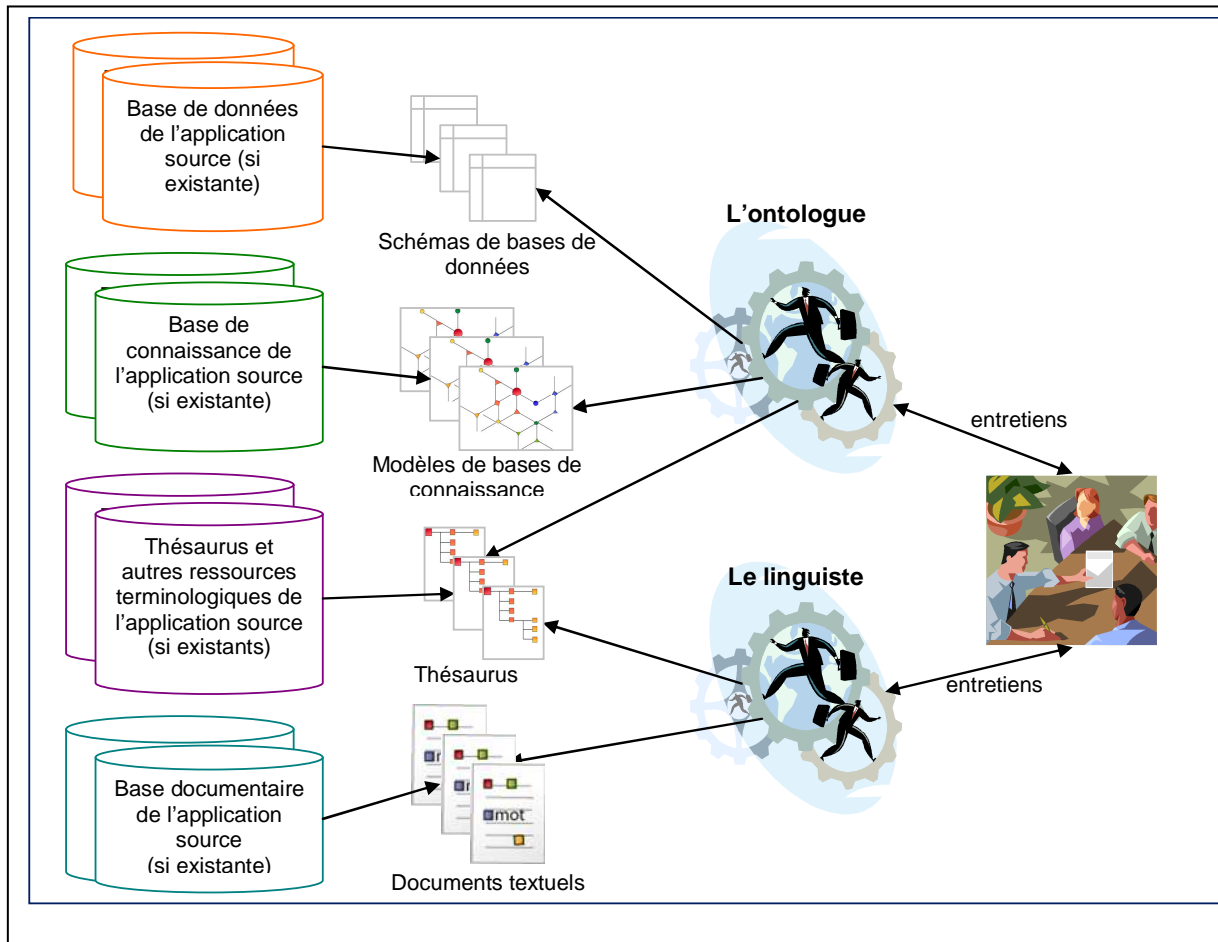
Base de données de l'application source (si existante)

Schémas de bases de données

L'ontologue

Base de connaissance de l'application source (si existante)

Modèles de bases de connaissance

entretiens

Thésaurus et autres ressources terminologiques de l'application source (si existants)

Thésaurus

Le linguiste

entretiens

Base documentaire de l'application source (si existante)

mot

Documents textuels